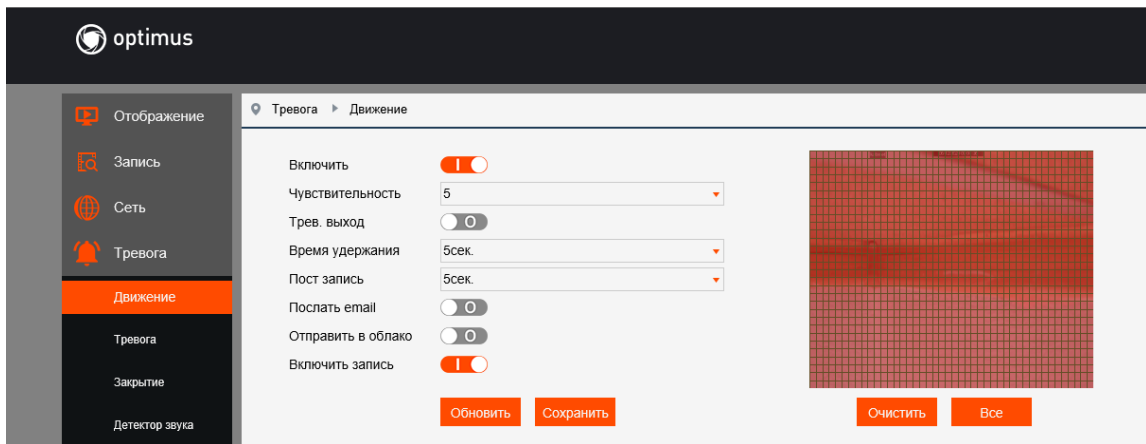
optimus

Отображение
Запись
Сеть
Тревога
Движение
Тревога
Закрытие
Детектор звука

Тревога ▸ Движение

Включить
Чувствительность 5
Трев. выход
Время удержания 5сек.
Пост запись 5сек.
Послать email
Отправить в облако
Включить запись

Обновить Сохранить

Очистить Все